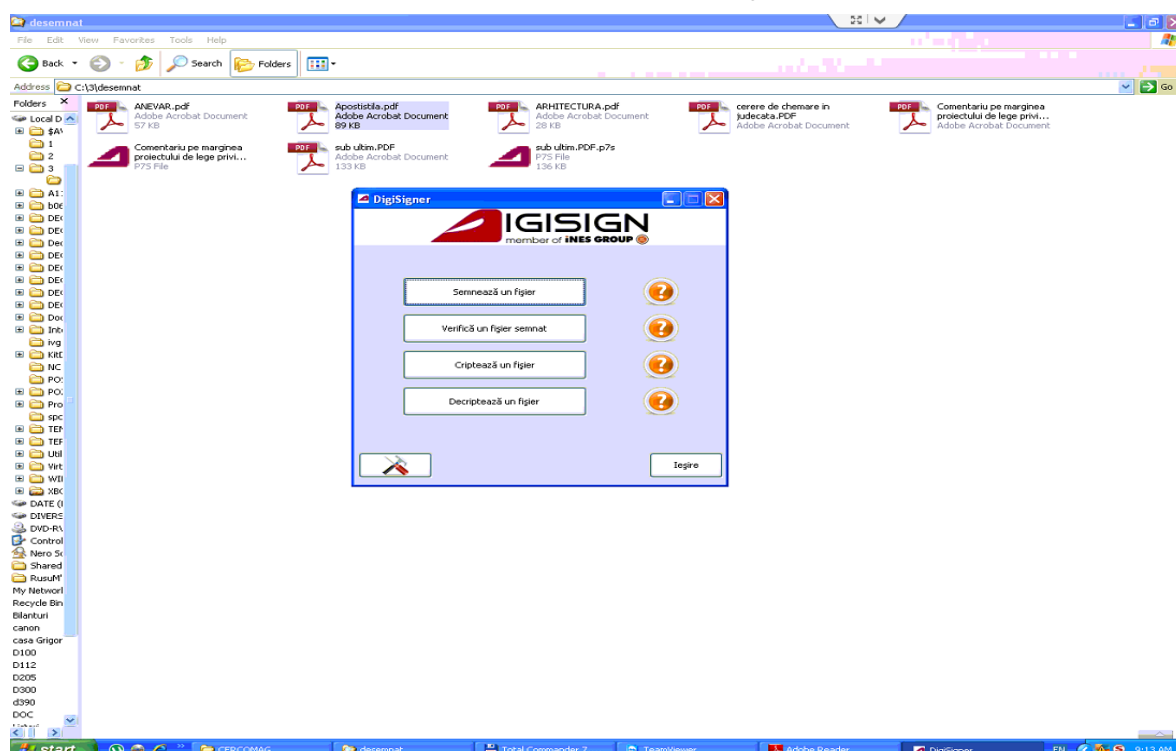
desemnat

File Edit View Favorites Tools Help

Back Search Folders

Address C:\3\desemnat

Go

Folders

Local D
$A\
1
2
3
A1
b06
DE(
DE(
Dec
DE(
DE(
DE(
DE(
DE(
Doc
Int
ivg
KitD
NC
PO
PO
Pro
spc
TEN
TEF
Util
Virt
WII
XBC
DATE (I
DIVERS
DVD-R\
Control
Nero Sc
Shared
RusuM'
My Networ
Recycle Bin
Bilanturi
canon
casa Grigor
D100
D112
D205
D300
d390
DOC

ANEVAR.pdf
Adobe Acrobat Document
57 KB

Apostistila.pdf
Adobe Acrobat Document
89 KB

ARHITECTURA.pdf
Adobe Acrobat Document
28 KB

cerere de chemare in judecata.PDF
Adobe Acrobat Document

Comentariu pe marginea proiectului de lege privi...
Adobe Acrobat Document

Comentariu pe marginea proiectului de lege privi...
P7S File

sub ultim.PDF
Adobe Acrobat Document
133 KB

sub ultim.PDF.p7s
P7S File
136 KB

DigiSigner

IGISIGN
member of iNES GROUP

Semnează un fişier

Verifică un fişier semnat

Criptează un fişier

Decriptează un fişier

Ieşire

start
CERCOMAG
desemnat
Total Commander 7
TeamViewer
Adobe Reader
DigiSigner
EN
9:13 AM